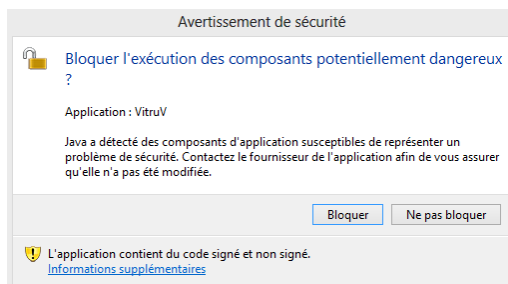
Avertissement de sécurité

Bloquer l'exécution des composants potentiellement dangereux ?

Application : VitruV

Java a détecté des composants d'application susceptibles de représenter un problème de sécurité. Contactez le fournisseur de l'application afin de vous assurer qu'elle n'a pas été modifiée.

Bloquer

Ne pas bloquer

L'application contient du code signé et non signé.
Informations supplémentaires